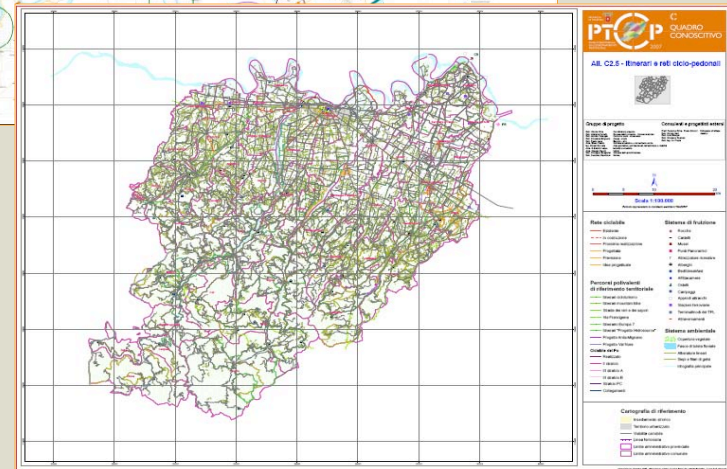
PTCP
C
QUADRO CONOSCITIVO
2007

All. C2.5 - Itinerari e reti ciclo-pedonali

Gruppo di progetto

Consulenti e progettisti esterni

Scala 1:100.000

Rete ciclabile
Esistente
In costruzione
Prossima realizzazione
Progettata
Prevista
Non progettata

Percorsi polivalenti di riferimento territoriale
Itinerari naturalistici
Itinerari enogastronomici
Strada dei vini e dei sapori
Via Francigena
Itinerario Europa 7
Itinerari "Progetto Matildico"
Progetto Antica Mappa
Progetto Sentieri
Ciclabile del Po
Realizzata
Cantiere
Di stralcio A
Di stralcio B
Stralcio PO
Collegamenti

Sistema di fruizione
Rocche
Castelli
Musei
Punti Panoramici
Attrazioni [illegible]
Alberghi
Bed&Breakfast
Affittacamere
Ostelli
Campeggi
Agriturismi
Stazioni ferroviarie
Terminal autobus
Attraversamenti

Sistema ambientale
Copertura vegetale
Parco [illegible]
Alberature lineari
Siepi e filari di gelsi
Idrografia principale

Cartografia di riferimento
Insediamenti urbani
Territorio urbanizzato
Viabilità esistente
Linea ferroviaria
Limite amministrativo provinciale
Limite amministrativo comunale